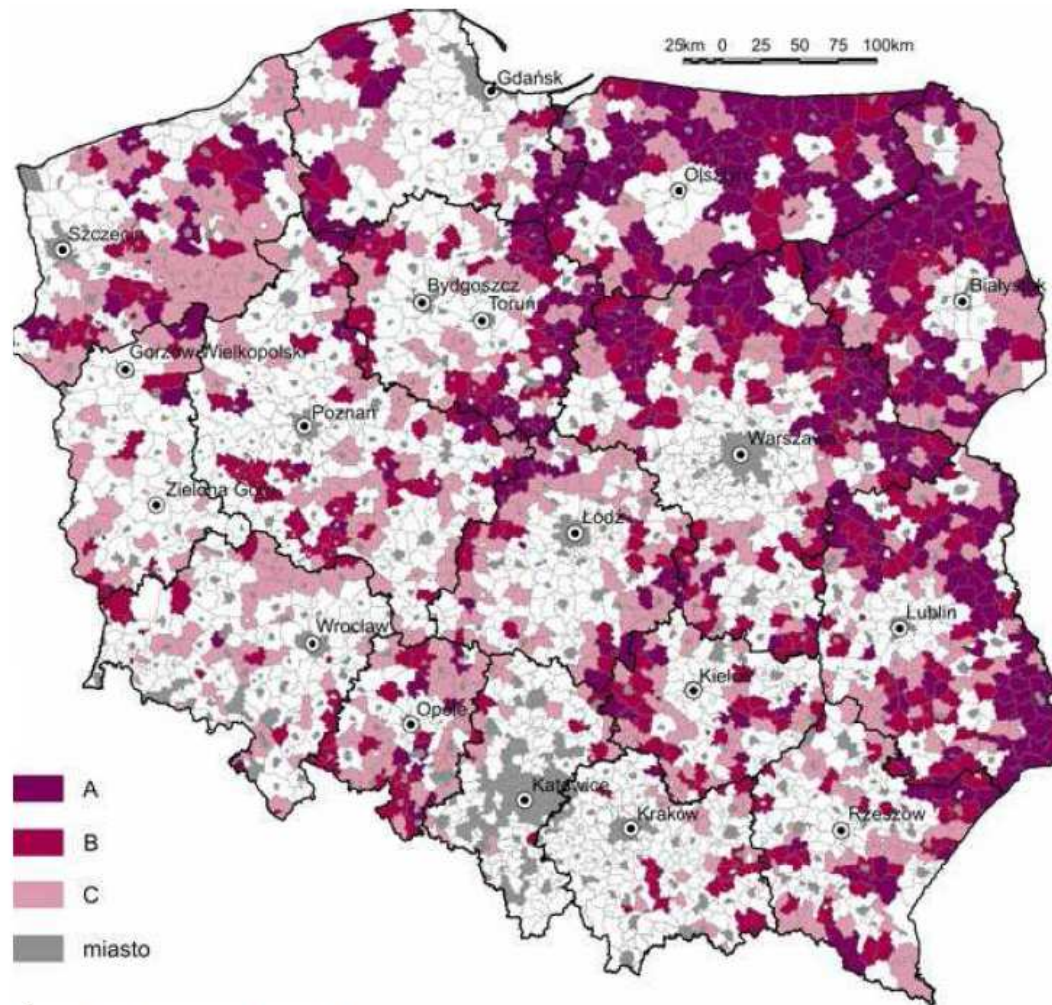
25km 0 25 50 75 100km

Gdańsk

Olsztyn

Szczecin

Bydgoszcz

Toruń

Białystok

Gorzów Wielkopolski

Poznań

Warszawa

Zielona Góra

Łódź

Lublin

Wrocław

Kielce

Opole

Katowice

Kraków

Rzeszów

A

B

C

miasto